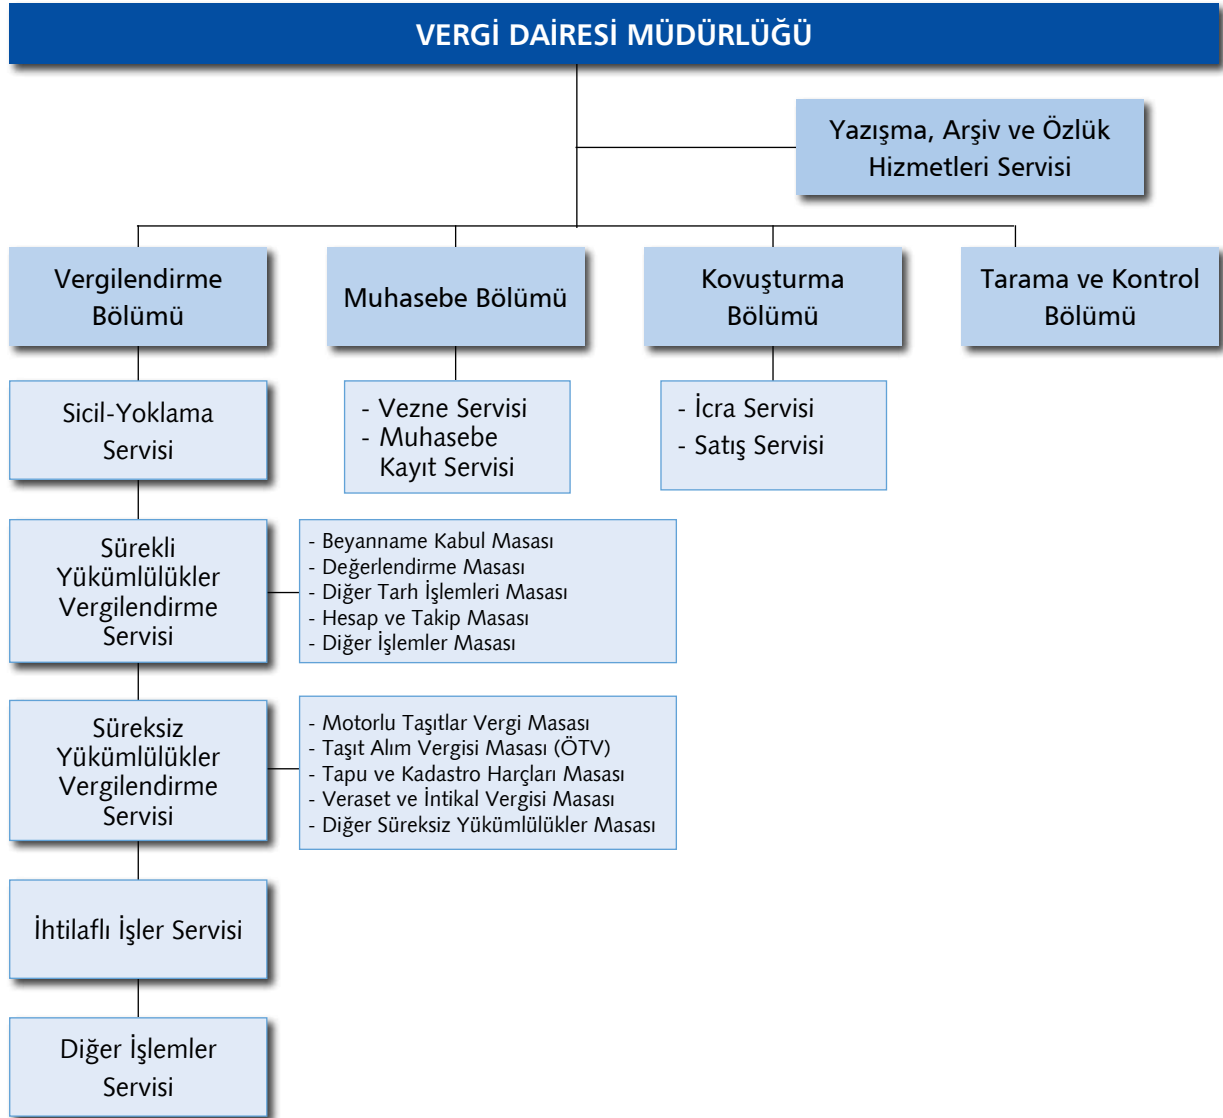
VERGİ DAİRESİ MÜDÜRLÜĞÜ

Yazışma, Arşiv ve Özlük Hizmetleri Servisi

Vergilendirme Bölümü

Muhasebe Bölümü

Kovuşturma Bölümü

Tarama ve Kontrol Bölümü

Sicil-Yoklama Servisi

- Vezne Servisi
- Muhasebe Kayıt Servisi

- İcra Servisi
- Satış Servisi

Sürekli Yükümlülükler Vergilendirme Servisi

- Beyanname Kabul Masası
- Değerlendirme Masası
- Diğer Tarh İşlemleri Masası
- Hesap ve Takip Masası
- Diğer İşlemler Masası

Süreksiz Yükümlülükler Vergilendirme Servisi

- Motorlu Taşıtlar Vergi Masası
- Taşıt Alım Vergisi Masası (ÖTV)
- Tapu ve Kadastro Harçları Masası
- Veraset ve İntikal Vergisi Masası
- Diğer Süreksiz Yükümlülükler Masası

İhtilaflı İşler Servisi

Diğer İşlemler Servisi